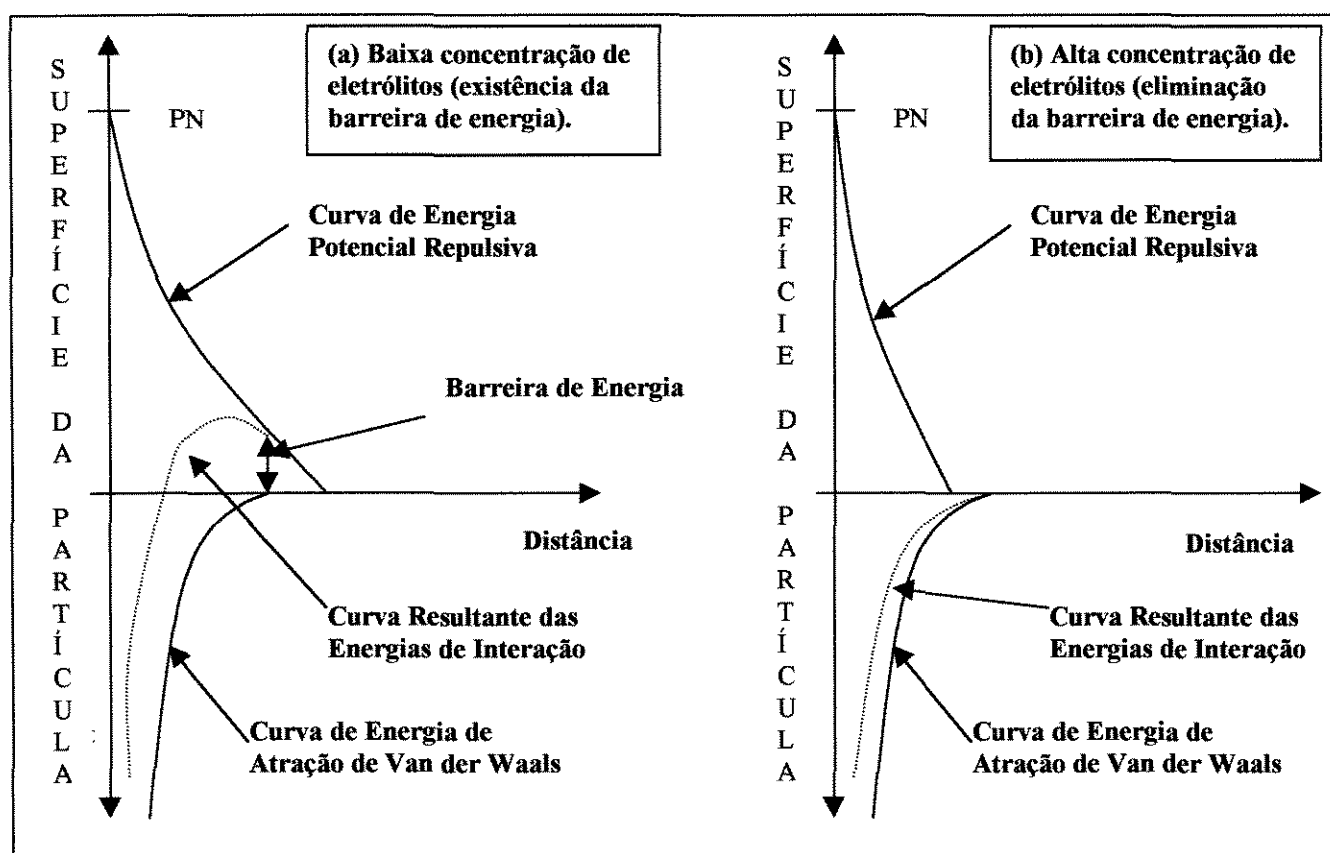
(a) Baixa concentração de eletrólitos (existência da barreira de energia).

SUPERFÍCIE DA PARTÍCULA

PN

Curva de Energia Potencial Repulsiva

Barreira de Energia

Distância

Curva Resultante das Energias de Interação

Curva de Energia de Atração de Van der Waals

(b) Alta concentração de eletrólitos (eliminação da barreira de energia).

SUPERFÍCIE DA PARTÍCULA

PN

Curva de Energia Potencial Repulsiva

Distância

Curva Resultante das Energias de Interação

Curva de Energia de Atração de Van der Waals